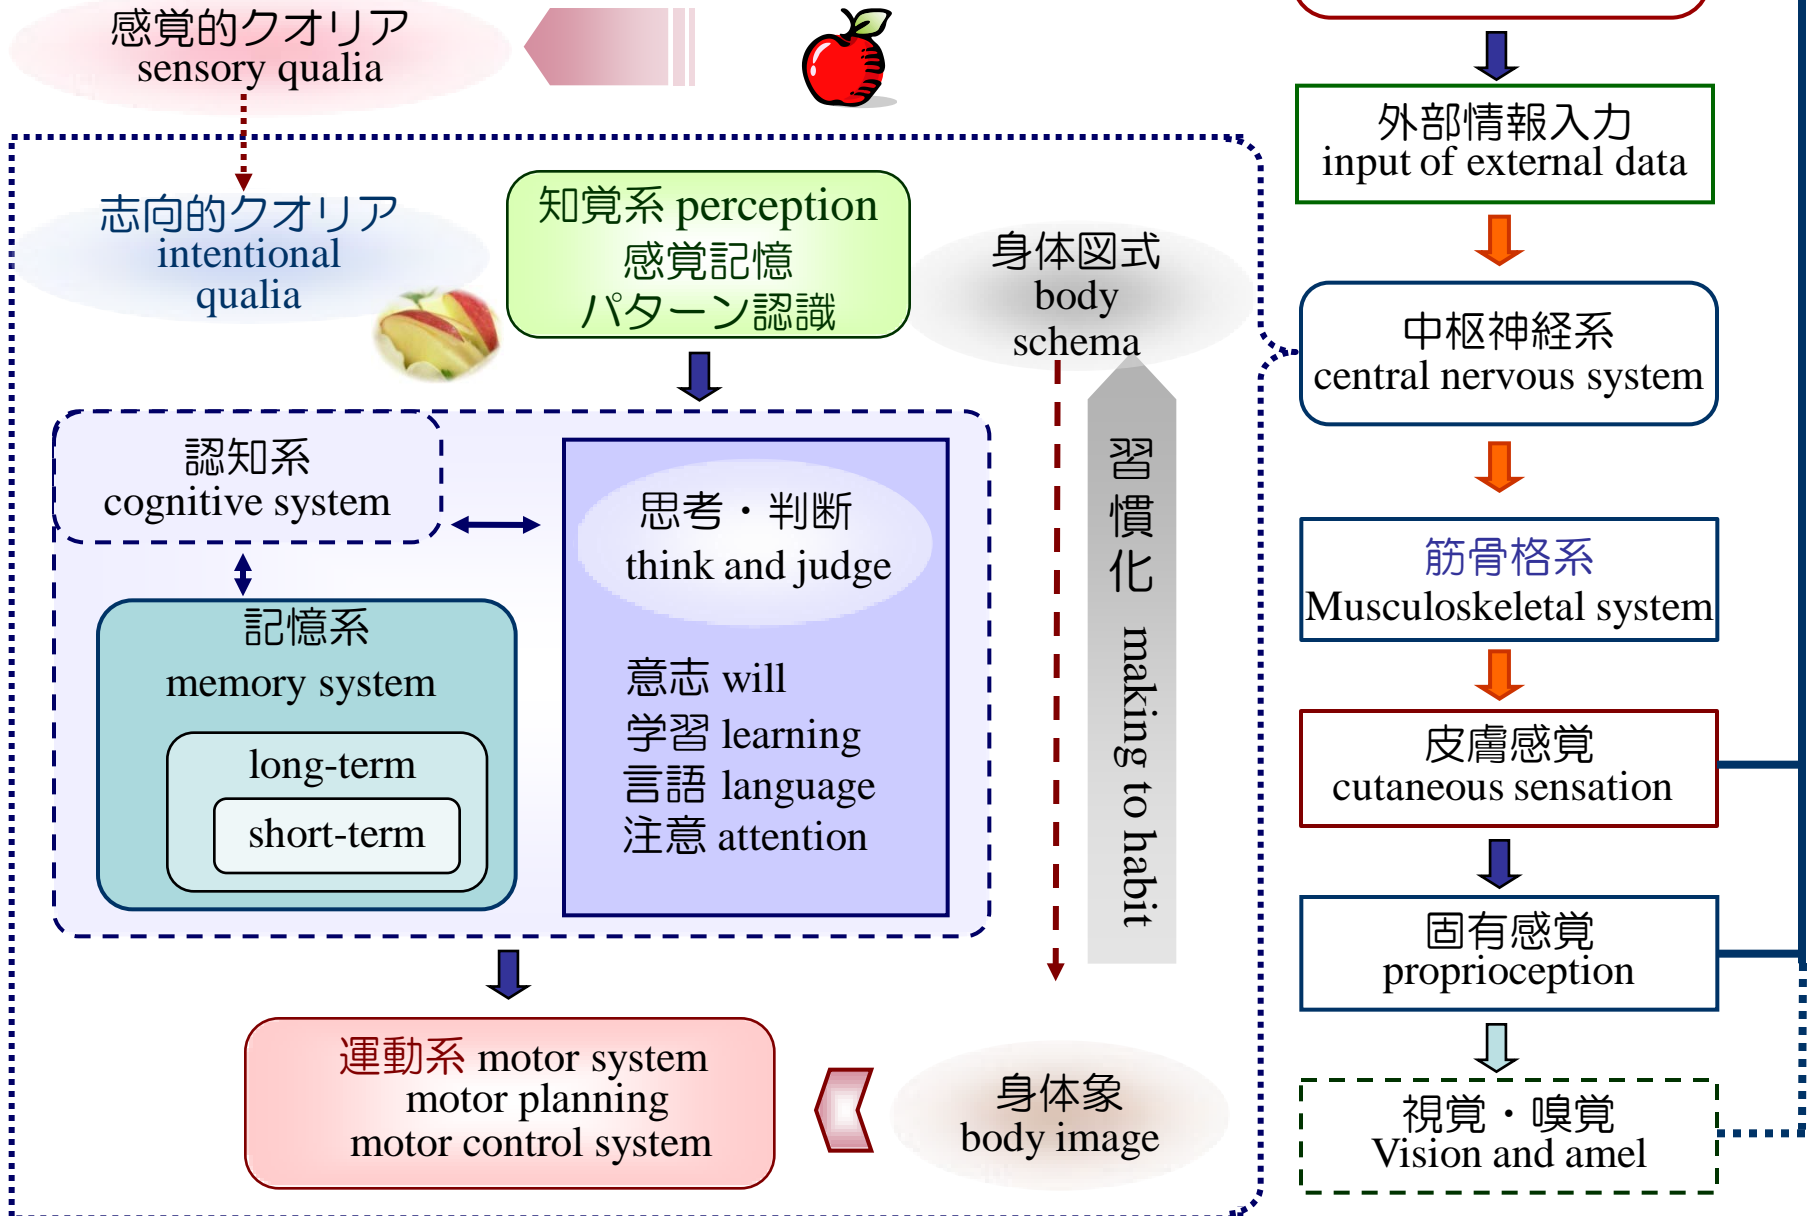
感覚的クオリア
sensory qualia

志向的クオリア
intentional qualia

知覚系 perception
感覚記憶
パターン認識

身体図式
body schema

認知系
cognitive system

記憶系
memory system

long-term

short-term

思考・判断
think and judge

意志 will
学習 learning
言語 language
注意 attention

習慣化 making to habit

運動系 motor system
motor planning
motor control system

身体象
body image

外部情報入力
input of external data

中枢神経系
central nervous system

筋骨格系
Musculoskeletal system

皮膚感覚
cutaneous sensation

固有感覚
proprioception

視覚・嗅覚
Vision and amel